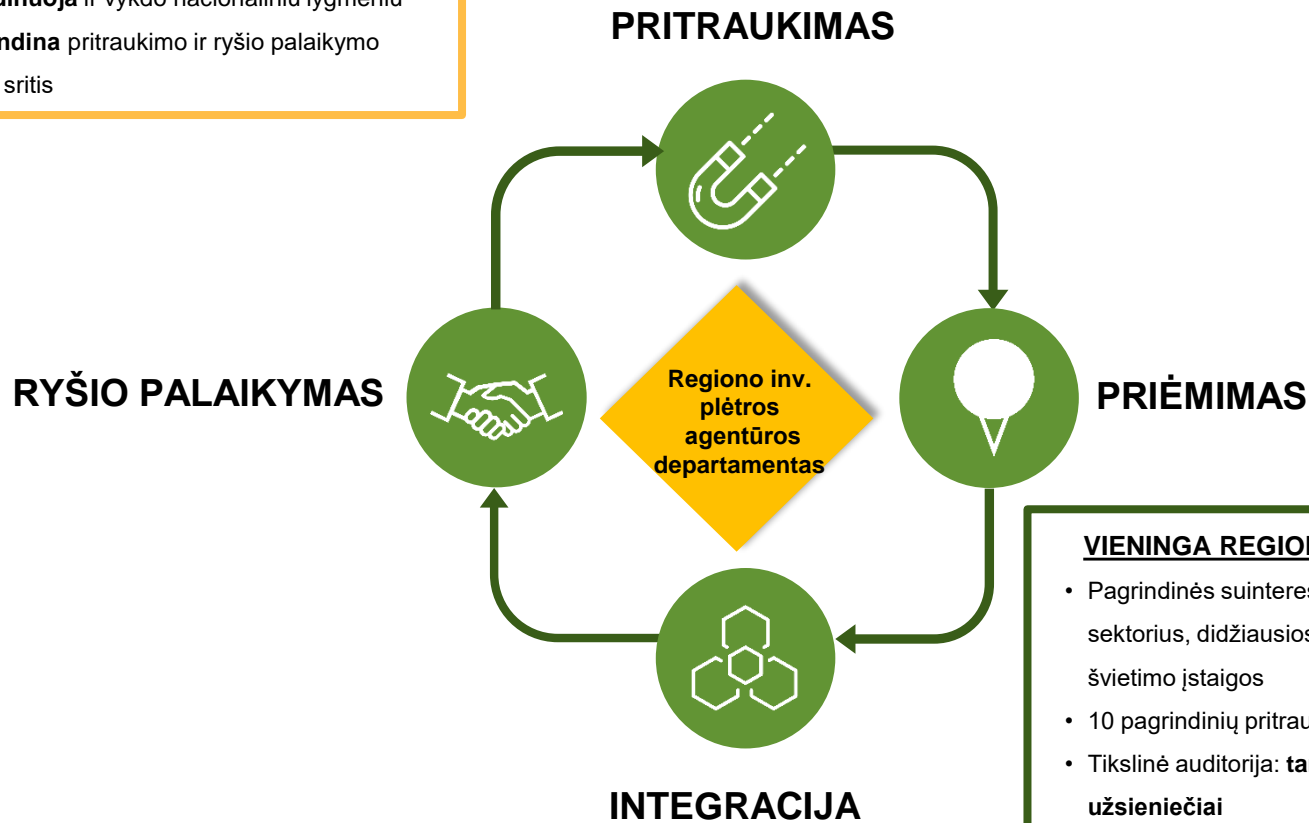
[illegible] ir vykdo nacionalinių lygmeniu
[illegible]ndina pritraukimo ir ryšio palaikymo
sritis

PRITRAUKIMAS

RYŠIO PALAIKYMAS

Regiono inv. plėtros agentūros departamentas

PRIĖMIMAS

INTEGRACIJA

VIENINGA REGIO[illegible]
• Pagrindinės suinteres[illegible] sektorius, didžiausios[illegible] švietimo įstaigos
• 10 pagrindinių pritrau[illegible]
• Tikslinė auditorija: ta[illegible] užsieniečiai